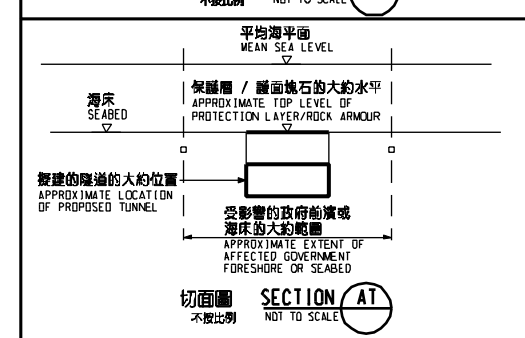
不按比例 NOT TO SCALE

平均海平面
MEAN SEA LEVEL

海床
SEABED

保護層 / 護面塊石的大約水平
APPROXIMATE TOP LEVEL OF PROTECTION LAYER/ROCK ARMOUR

擬建的隧道的大約位置
APPROXIMATE LOCATION OF PROPOSED TUNNEL

受影響的政府前濱或海床的大約範圍
APPROXIMATE EXTENT OF AFFECTED GOVERNMENT FORESHORE OR SEABED

切面圖 SECTION AT
不按比例 NOT TO SCALE